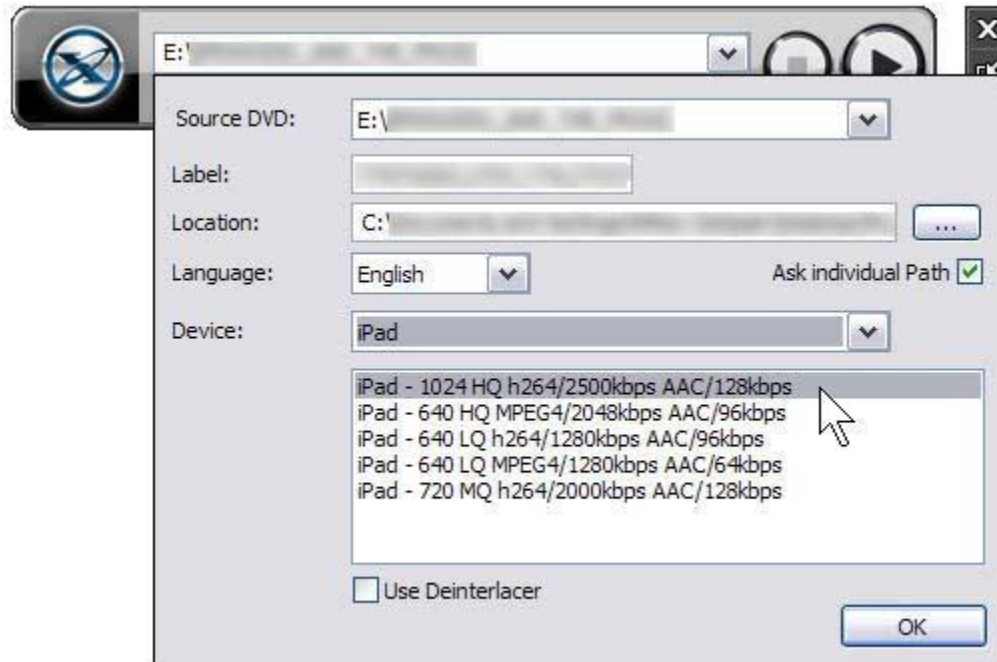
E:\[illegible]

Source DVD: E:\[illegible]

Label: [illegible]

Location: C:\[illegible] ...

Language: English

Ask individual Path

Device: iPad

iPad - 1024 HQ h264/2500kbps AAC/128kbps
iPad - 640 HQ MPEG4/2048kbps AAC/96kbps
iPad - 640 LQ h264/1280kbps AAC/96kbps
iPad - 640 LQ MPEG4/1280kbps AAC/64kbps
iPad - 720 MQ h264/2000kbps AAC/128kbps

Use Deinterlacer

OK